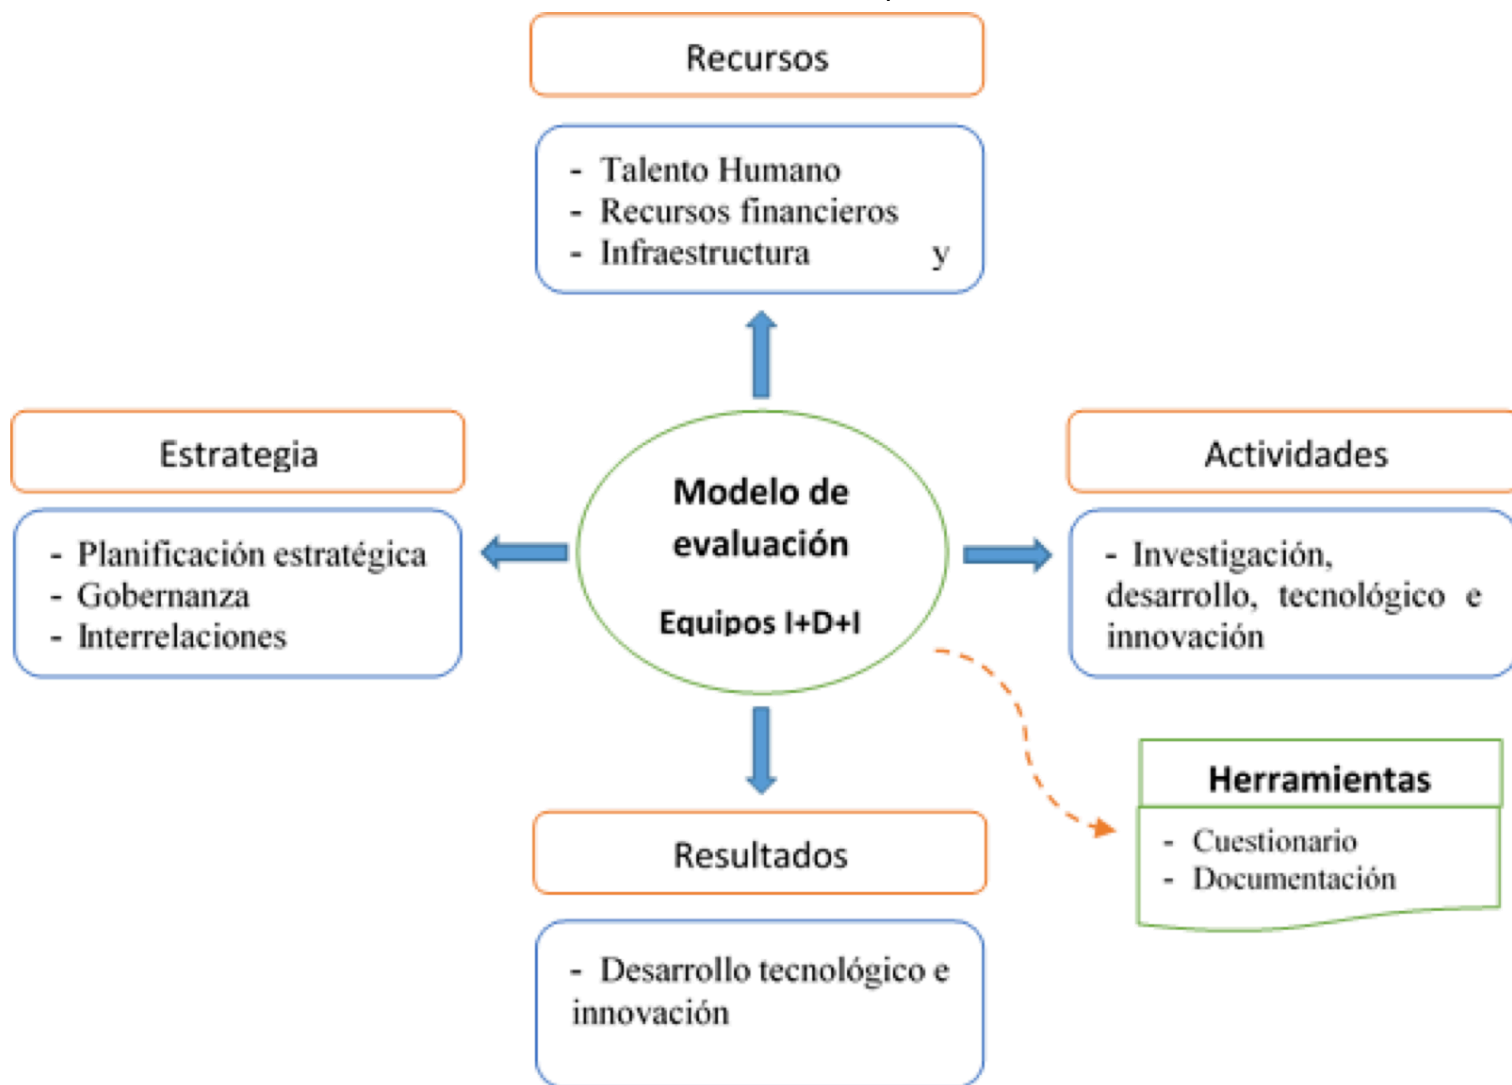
Recursos

- Talento Humano
- Recursos financieros
- Infraestructura y

Estrategia

- Planificación estratégica
- Gobernanza
- Interrelaciones

Modelo de evaluación

Equipos I+D+I

Actividades

- Investigación, desarrollo, tecnológico e innovación

Herramientas

- Cuestionario
- Documentación

Resultados

- Desarrollo tecnológico e innovación